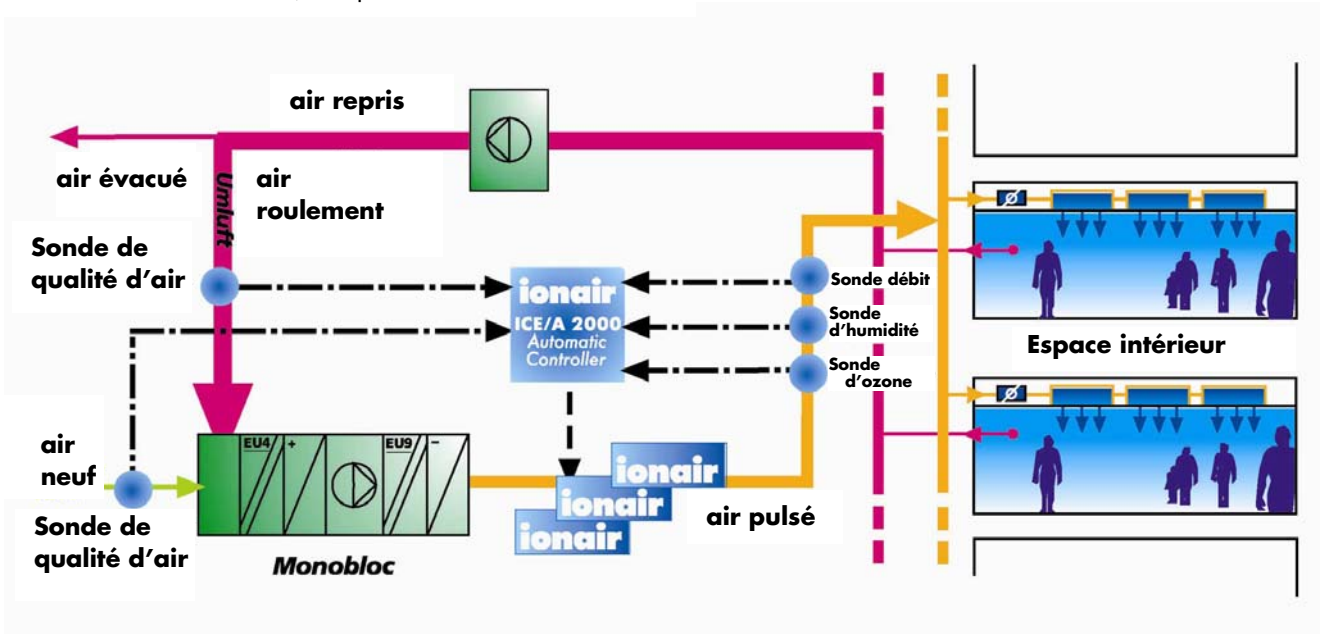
air repris

air évacué

Umluft

air roulement

Sonde de qualité d'air

ionair
ICE/A 2000
Automatic Controller

Sonde débit

Sonde d'humidité

Sonde d'ozone

Espace intérieur

air neuf

Sonde de qualité d'air

EU4 +

EU9 –

Monobloc

ionair

ionair

ionair

air pulsé